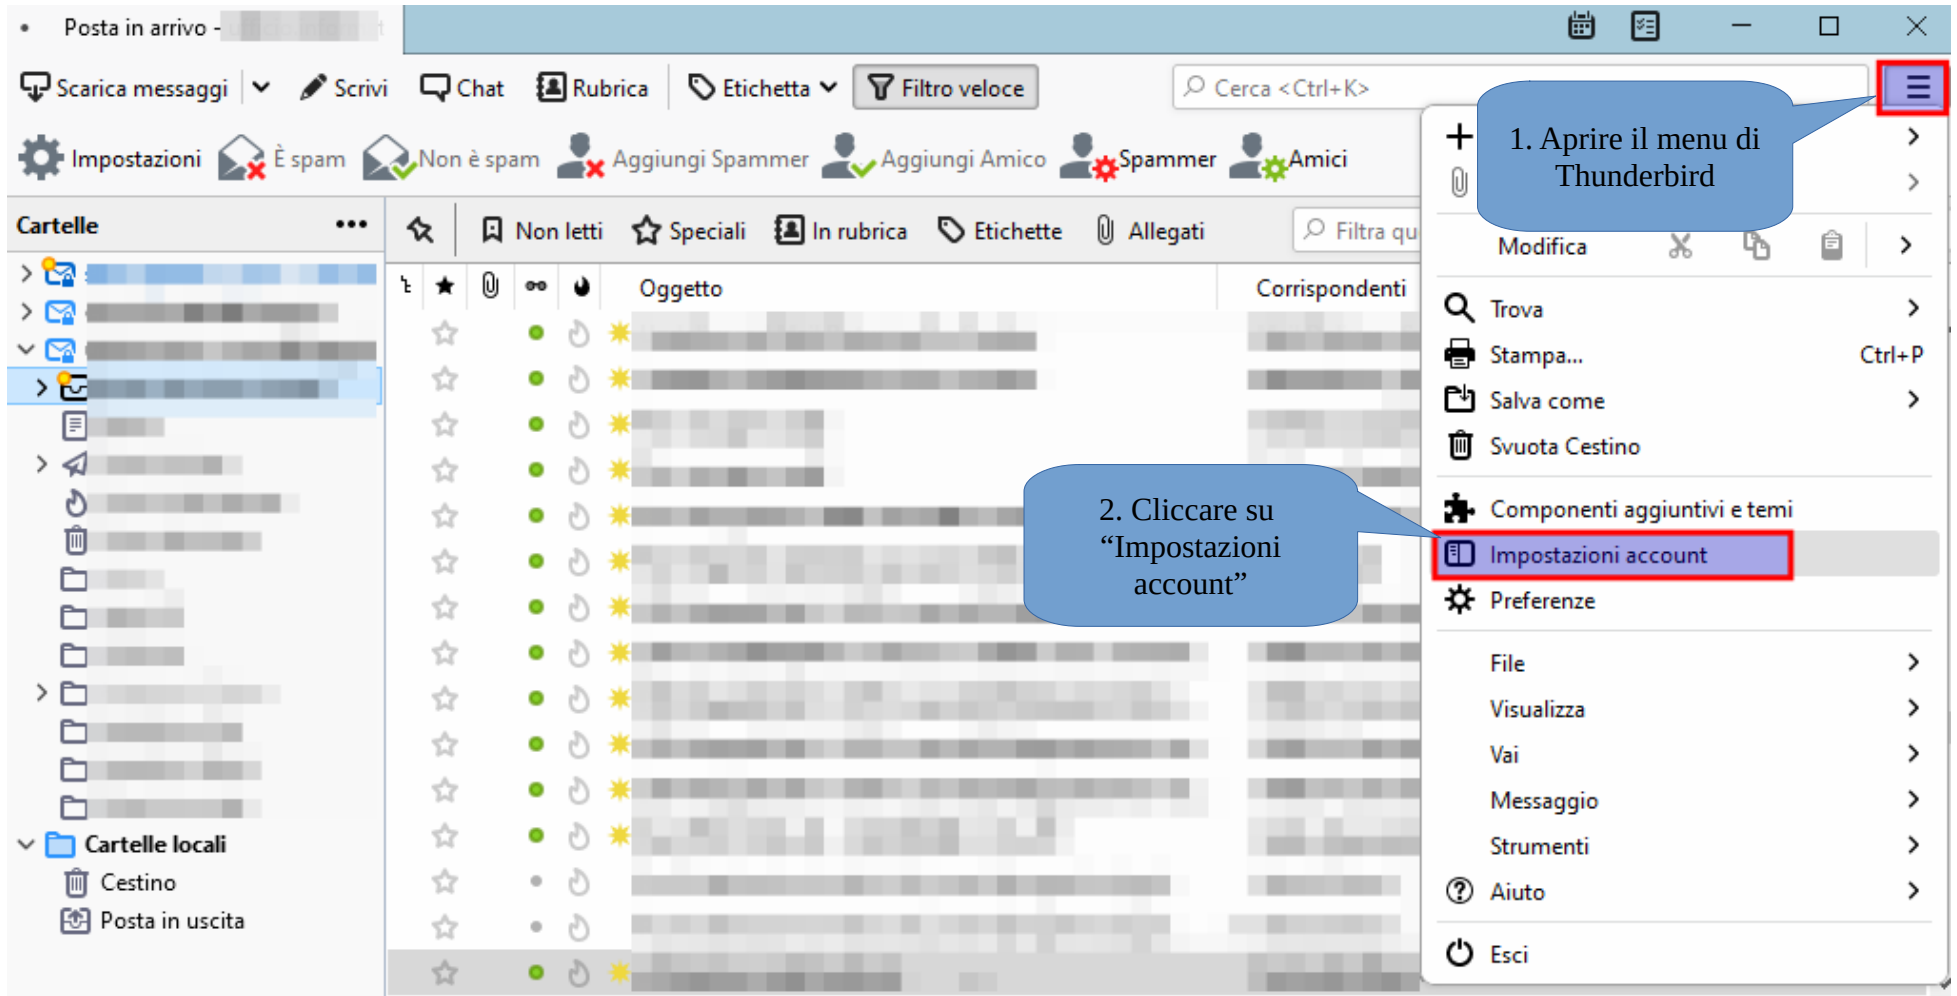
Posta in arrivo - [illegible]

Scarica messaggi | Scrivi | Chat | Rubrica | Etichetta | Filtro veloce | Cerca <Ctrl+K>

Impostazioni | È spam | Non è spam | Aggiungi Spammer | Aggiungi Amico | Spammer | Amici

Cartelle ...

Non letti | Speciali | In rubrica | Etichette | Allegati | Filtra qu

Oggetto | Corrispondenti

Cartelle locali
Cestino
Posta in uscita

1. Aprire il menu di Thunderbird

2. Cliccare su “Impostazioni account”

Modifica
Trova
Stampa... Ctrl+P
Salva come
Svuota Cestino
Componenti aggiuntivi e temi
Impostazioni account
Preferenze
File
Visualizza
Vai
Messaggio
Strumenti
Aiuto
Esci